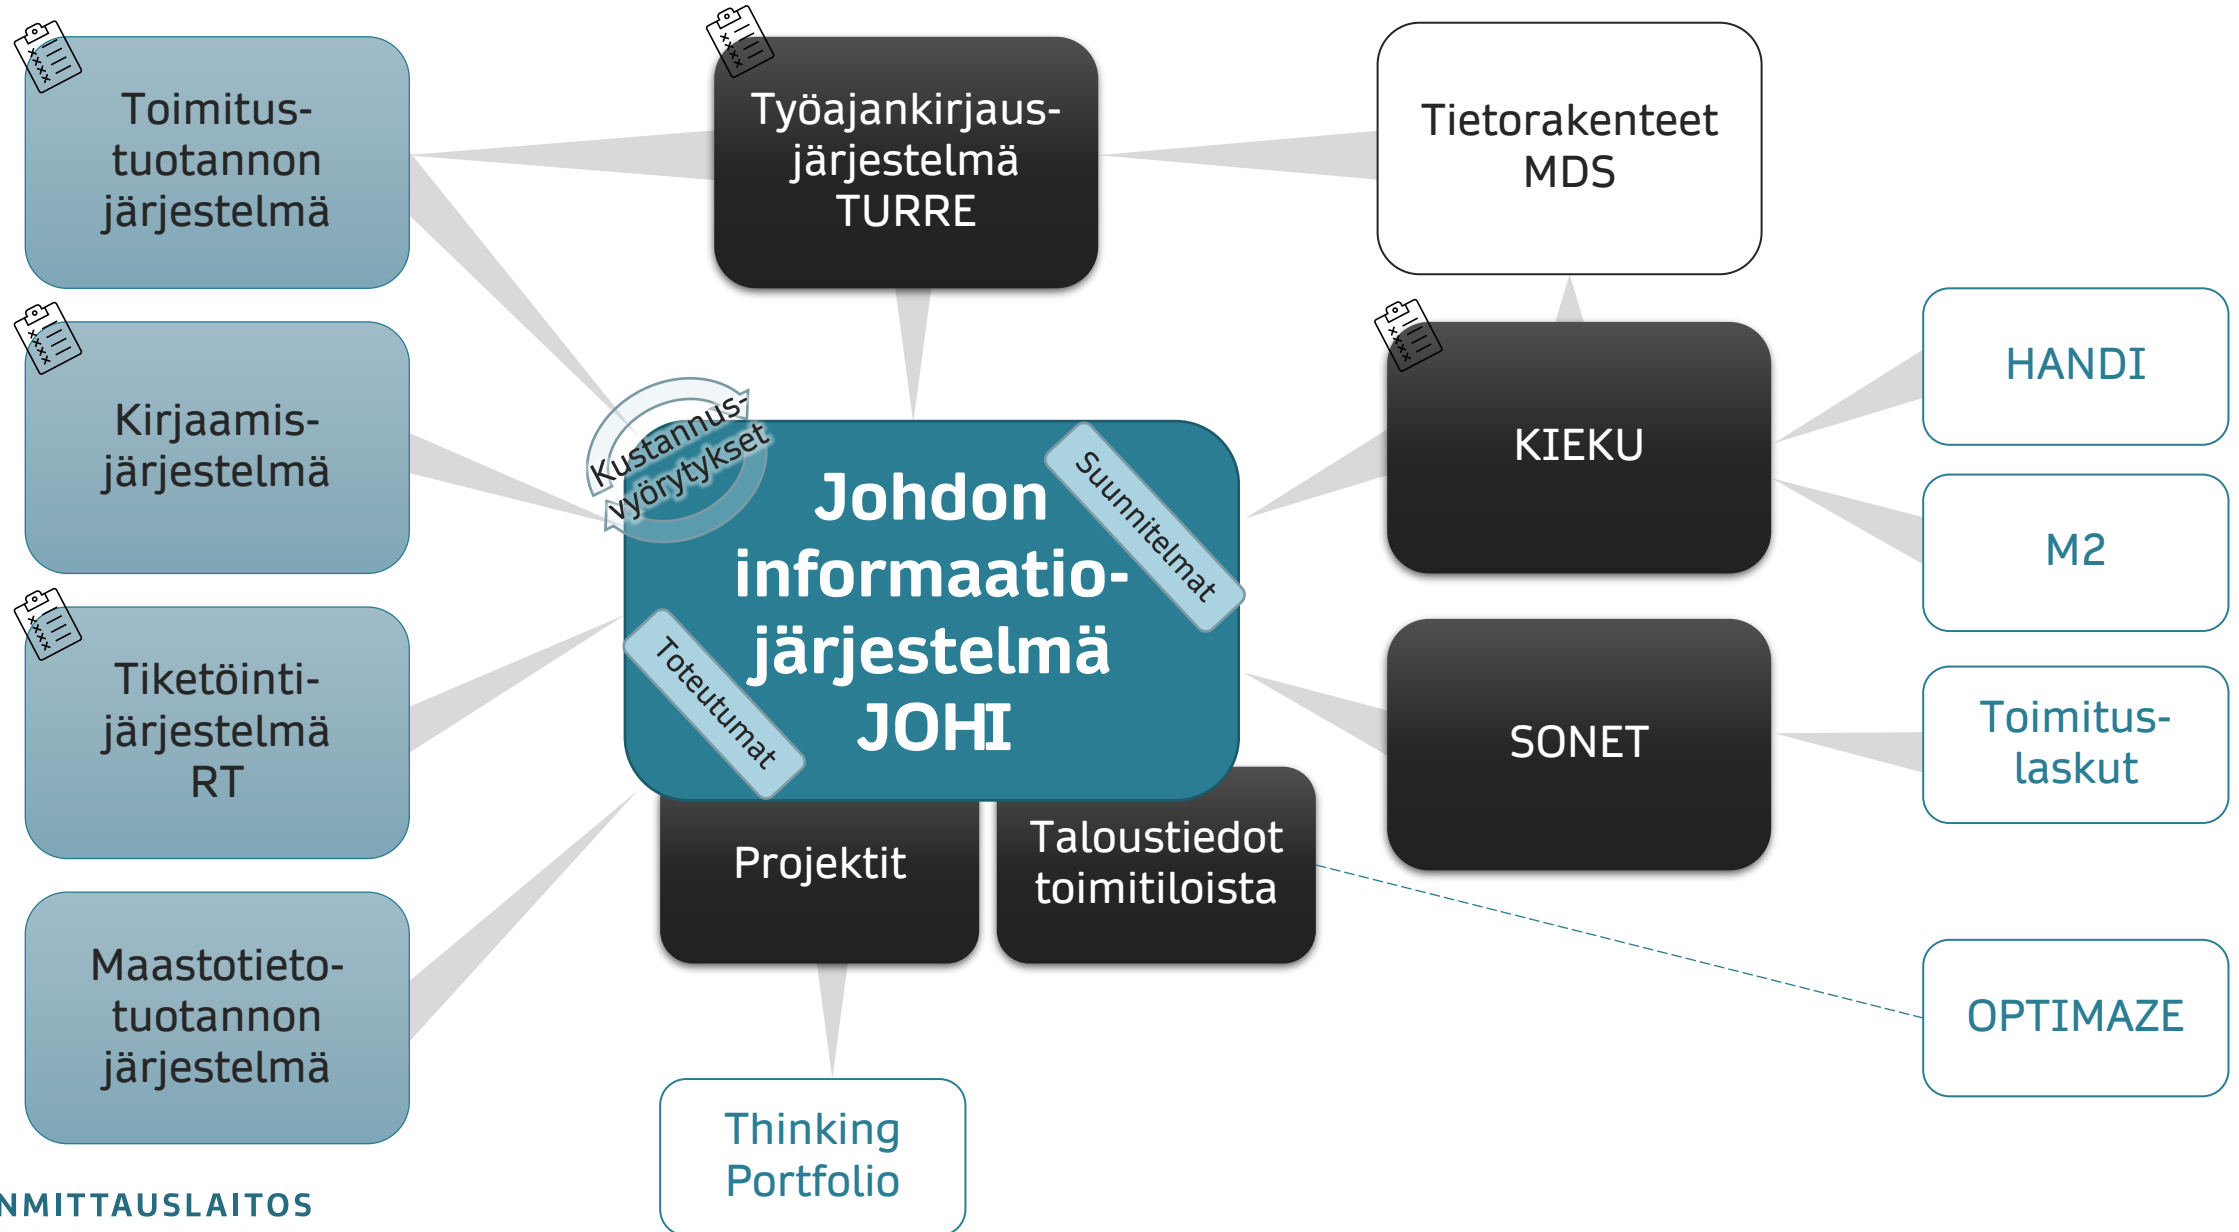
Toimitustuotannon järjestelmä

Työajankirjausjärjestelmä TURRE

Tietorakenteet MDS

Kirjaamisjärjestelmä

KIEKU

HANDI

Kustannusvyörytykset

Johdon informaatiojärjestelmä JOHI

Suunnitelmat

Toteutumat

M2

Tiketöintijärjestelmä RT

SONET

Toimituslaskut

Projektit

Taloustiedot toimitiloista

Maastotietotuotannon järjestelmä

OPTIMAZE

Thinking Portfolio

NMITTAUSLAITOS